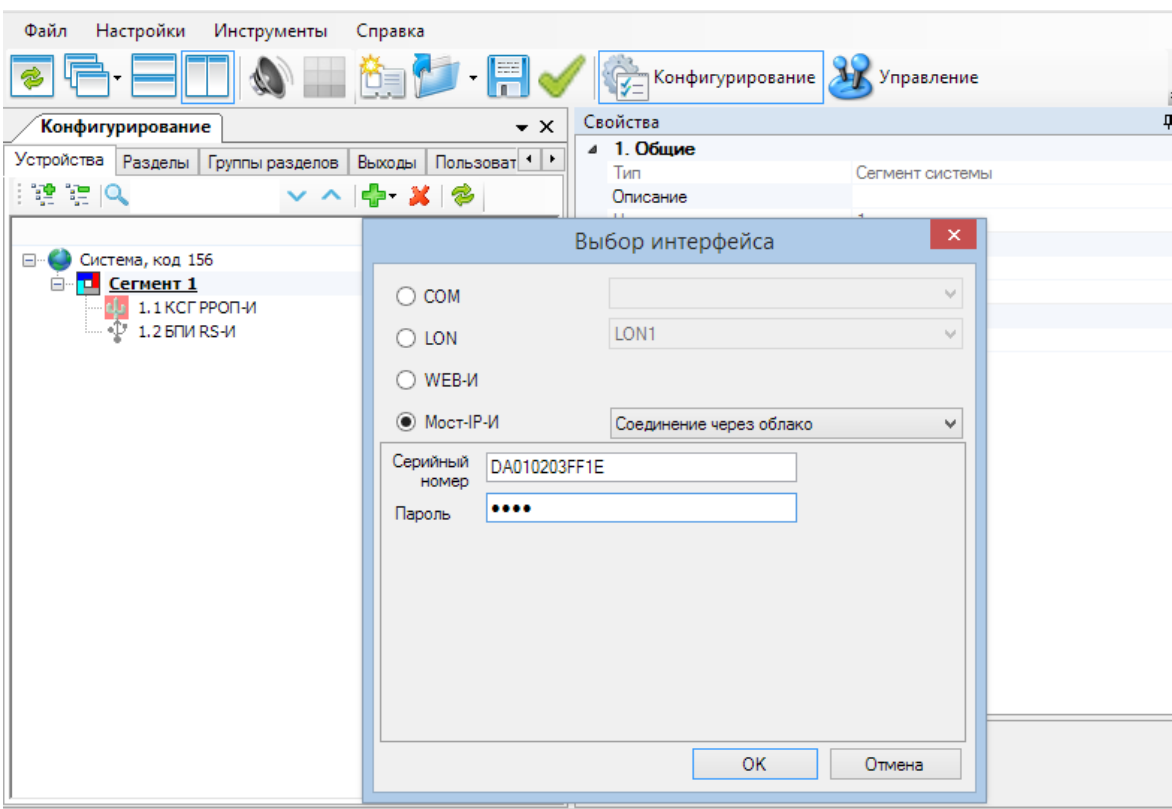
Файл Настройки Инструменты Справка

Конфигурирование Управление

Конфигурирование

Устройства Разделы Группы разделов Выходы Пользоват

Система, код 156
Сегмент 1
1.1 КСГ РРОП-И
1.2 БПИ RS-И

Свойства
1. Общие
Тип Сегмент системы
Описание

Выбор интерфейса

COM
LON LON1
WEB-И
Мост-IP-И Соединение через облако

Серийный номер DA010203FF1E
Пароль ••••

OK Отмена